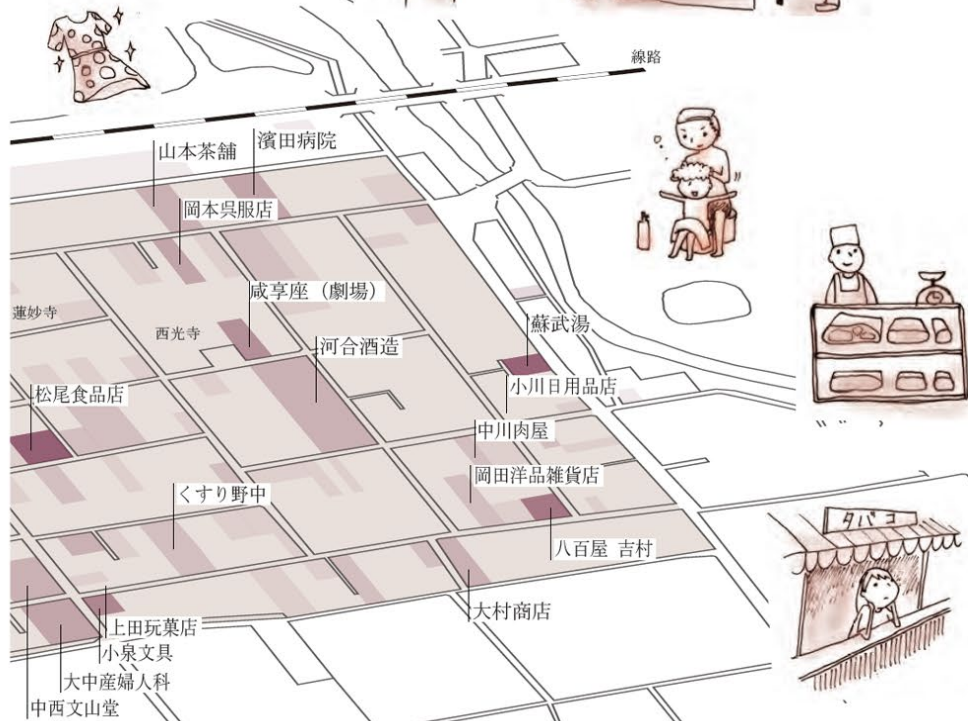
線路

山本茶舗
濱田病院
岡本呉服店
咸亨座（劇場）
蓮妙寺
西光寺
河合酒造
蘇武湯
小川日用品店
松尾食品店
中川肉屋
岡田洋品雑貨店
くすり野中
八百屋 吉村
大村商店
上田玩菓店
小泉文具
大中産婦人科
中西文山堂
タバコ